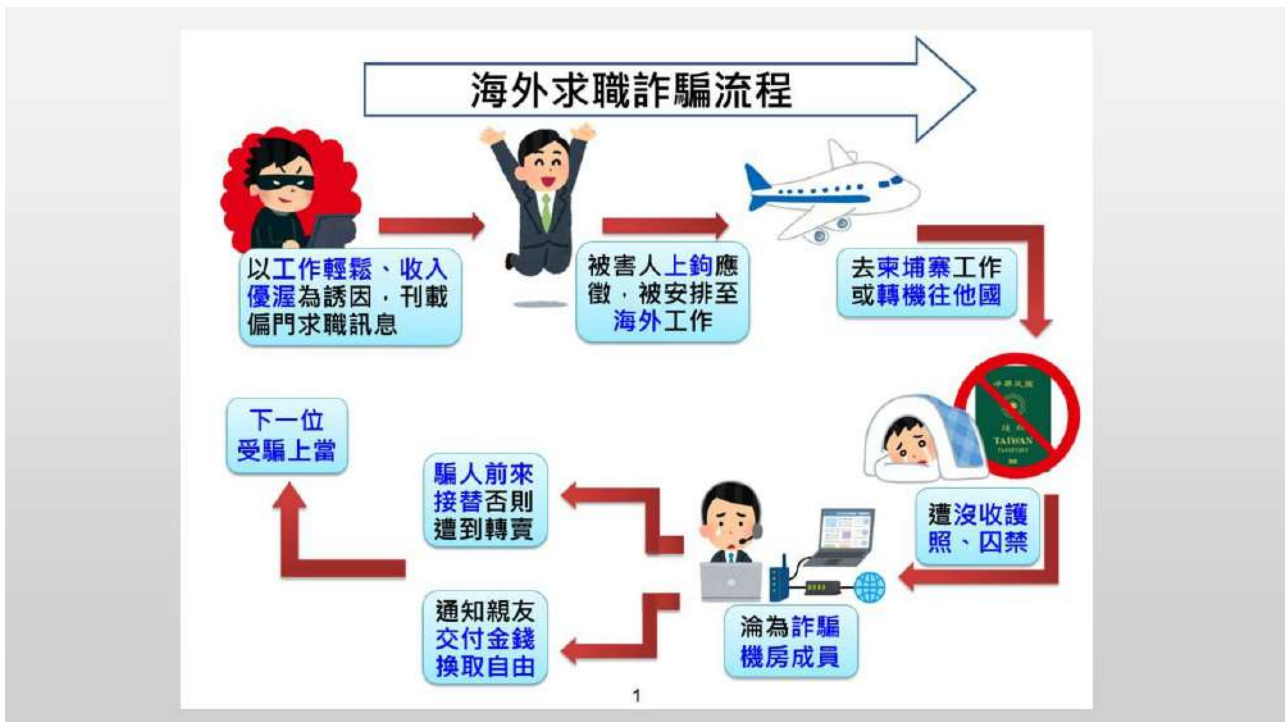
海外求職詐騙流程

以工作輕鬆、收入優渥為誘因，刊載偏門求職訊息

被害人上鉤應徵，被安排至海外工作

去柬埔寨工作或轉機往他國

中華民國
TAIWAN
PASSPORT

遭沒收護照、囚禁

淪為詐騙機房成員

騙人前來接替否則遭到轉賣

通知親友交付金錢換取自由

下一位受騙上當

1